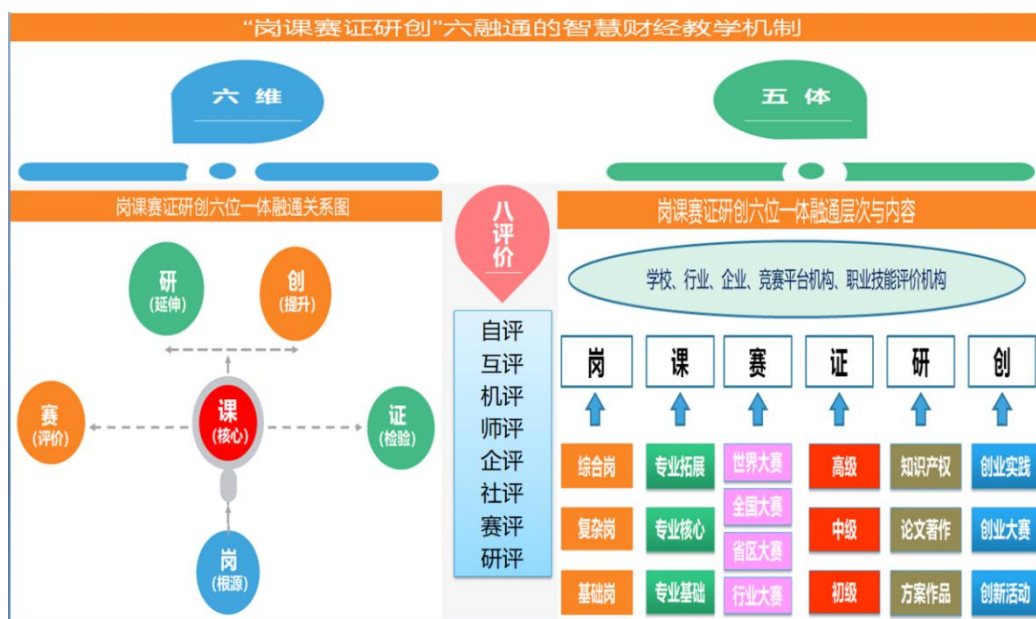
“岗课赛证研创”六融通的智慧财经教学机制

六 维

五 体

岗课赛证研创六位一体融通关系图

研
(延伸)

创
(提升)

赛
(评价)

课
(核心)

证
(检验)

岗
(根源)

八评价

自评
互评
机评
师评
企评
社评
赛评
研评

岗课赛证研创六位一体融通层次与内容

学校、行业、企业、竞赛平台机构、职业技能评价机构

| 岗 | 课 | 赛 | 证 | 研 | 创 |
|---|---|---|---|---|---|
| 综合岗 | 专业拓展 | 世界大赛 | 高级 | 知识产权 | 创业实践 |
| | | 全国大赛 | | | |
| 复杂岗 | 专业核心 | 省区大赛 | 中级 | 论文著作 | 创业大赛 |
| 基础岗 | 专业基础 | 行业大赛 | 初级 | 方案作品 | 创新活动 |